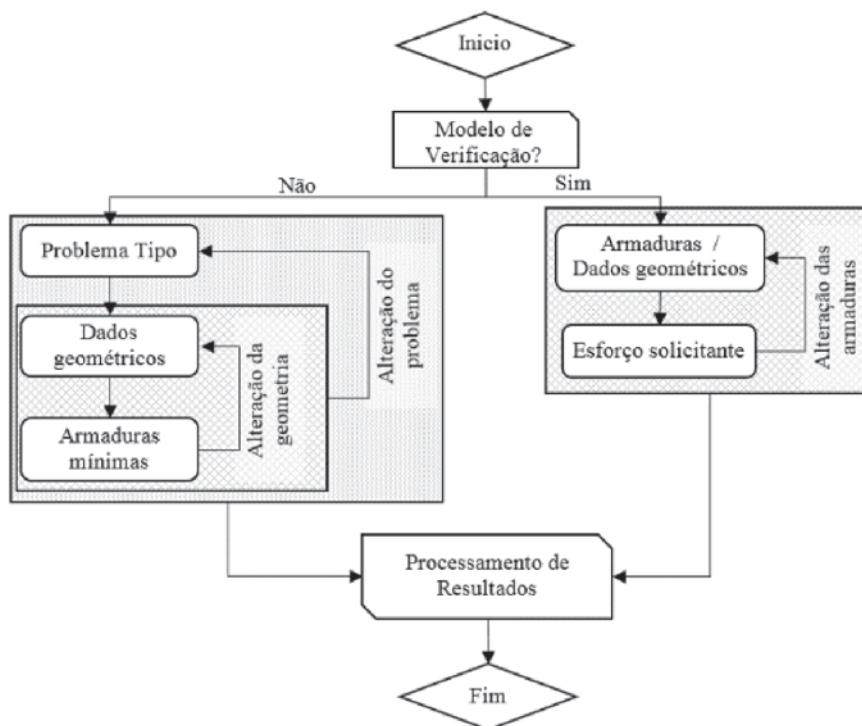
Inicio

Modelo de Verificação?

Não

Sim

Problema Tipo

Dados geométricos

Armaduras mínimas

Alteração da geometria

Alteração do problema

Armaduras / Dados geométricos

Esforço solicitante

Alteração das armaduras

Processamento de Resultados

Fim